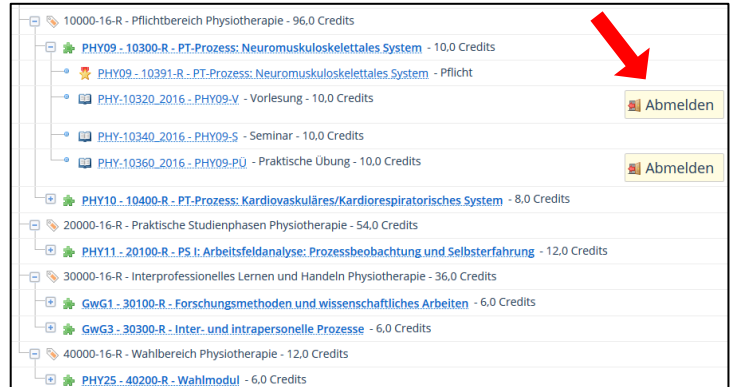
10000-16-R - Pflichtbereich Physiotherapie - 96,0 Credits

PHY09 - 10300-R - PT-Prozess: Neuromuskuloskelettales System - 10,0 Credits

PHY09 - 10391-R - PT-Prozess: Neuromuskuloskelettales System - Pflicht

PHY-10320_2016 - PHY09-V - Vorlesung - 10,0 Credits

Abmelden

PHY-10340_2016 - PHY09-S - Seminar - 10,0 Credits

PHY-10360_2016 - PHY09-PÜ - Praktische Übung - 10,0 Credits

Abmelden

PHY10 - 10400-R - PT-Prozess: Kardiovaskuläres/Kardiorespiratorisches System - 8,0 Credits

20000-16-R - Praktische Studienphasen Physiotherapie - 54,0 Credits

PHY11 - 20100-R - PS I: Arbeitsfeldanalyse: Prozessbeobachtung und Selbsterfahrung - 12,0 Credits

30000-16-R - Interprofessionelles Lernen und Handeln Physiotherapie - 36,0 Credits

GwG1 - 30100-R - Forschungsmethoden und wissenschaftliches Arbeiten - 6,0 Credits

GwG3 - 30300-R - Inter- und intrapersonelle Prozesse - 6,0 Credits

40000-16-R - Wahlbereich Physiotherapie - 12,0 Credits

PHY25 - 40200-R - Wahlmodul - 6,0 Credits